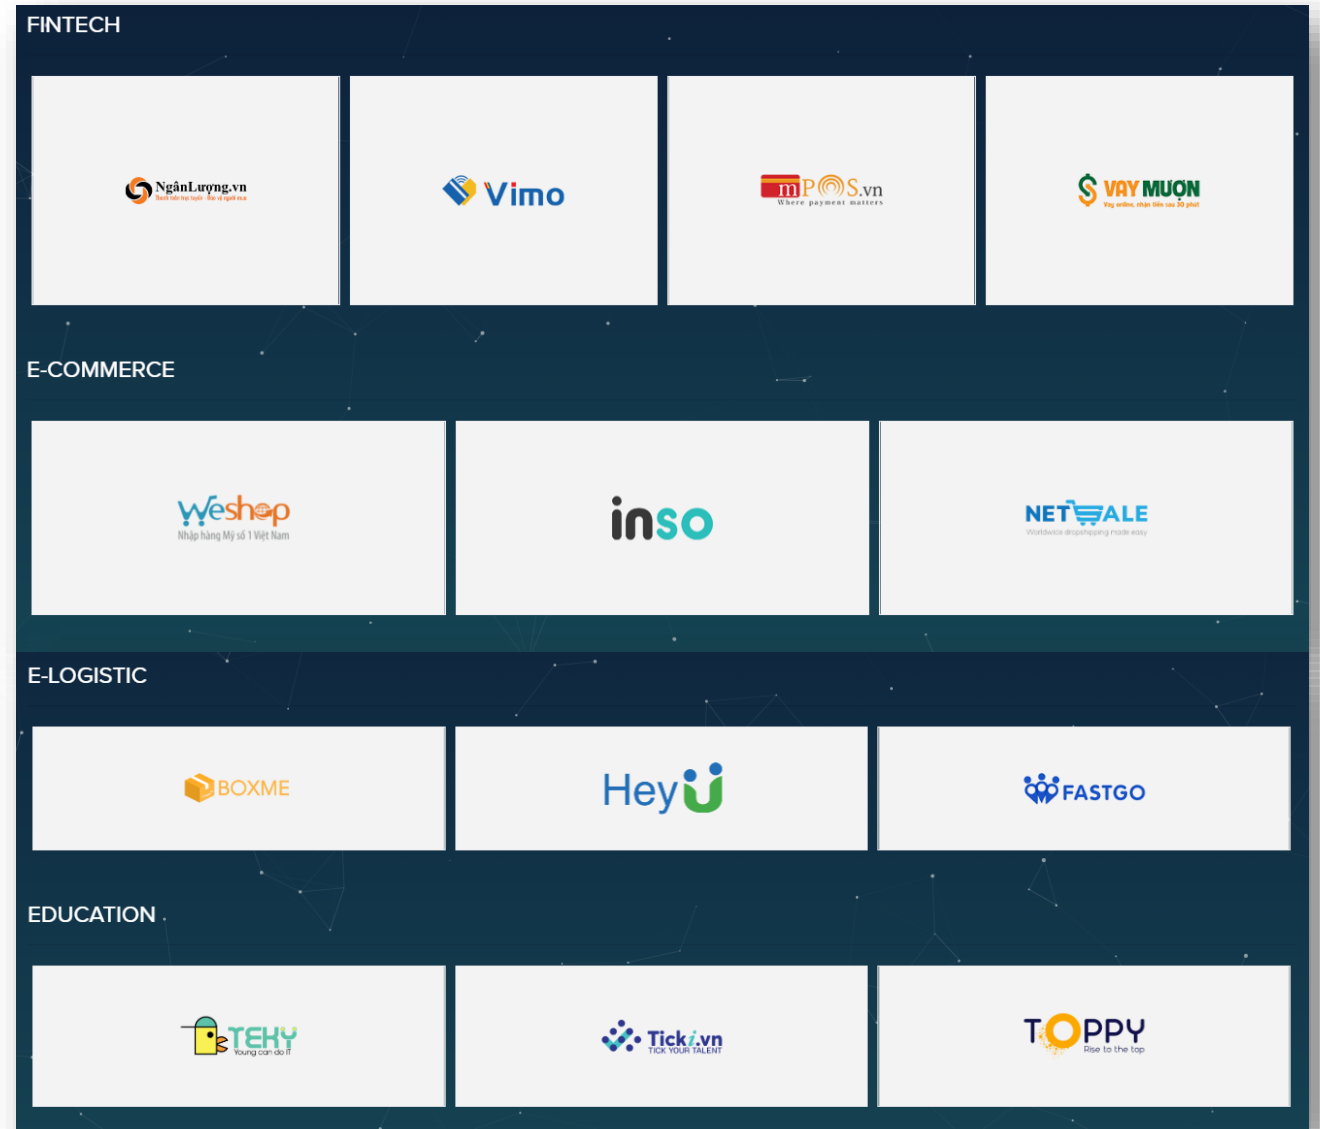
FINTECH

NgânLượng.vn
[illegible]

Vimo

mPOS.vn
Where payment matters

VAY MUỘN
Vay online, nhận tiền sau 30 phút

E-COMMERCE

Weshop
Nhập hàng Mỹ số 1 Việt Nam

inso

NETSALE
Worldwide dropshipping made easy

E-LOGISTIC

BOXME

HeyU

FASTGO

EDUCATION

TEKY
Young can do IT

Ticki.vn
TICK YOUR TALENT

TOPPY
Rise to the top